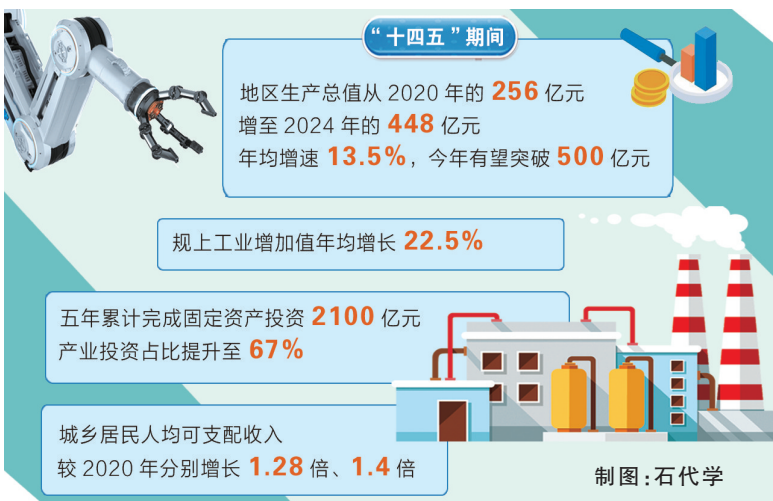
“十四五”期间

地区生产总值从 2020 年的 256 亿元增至 2024 年的 448 亿元年均增速 13.5%，今年有望突破 500 亿元

规上工业增加值年均增长 22.5%

五年累计完成固定资产投资 2100 亿元产业投资占比提升至 67%

城乡居民人均可支配收入较 2020 年分别增长 1.28 倍、1.4 倍

制图：石代学